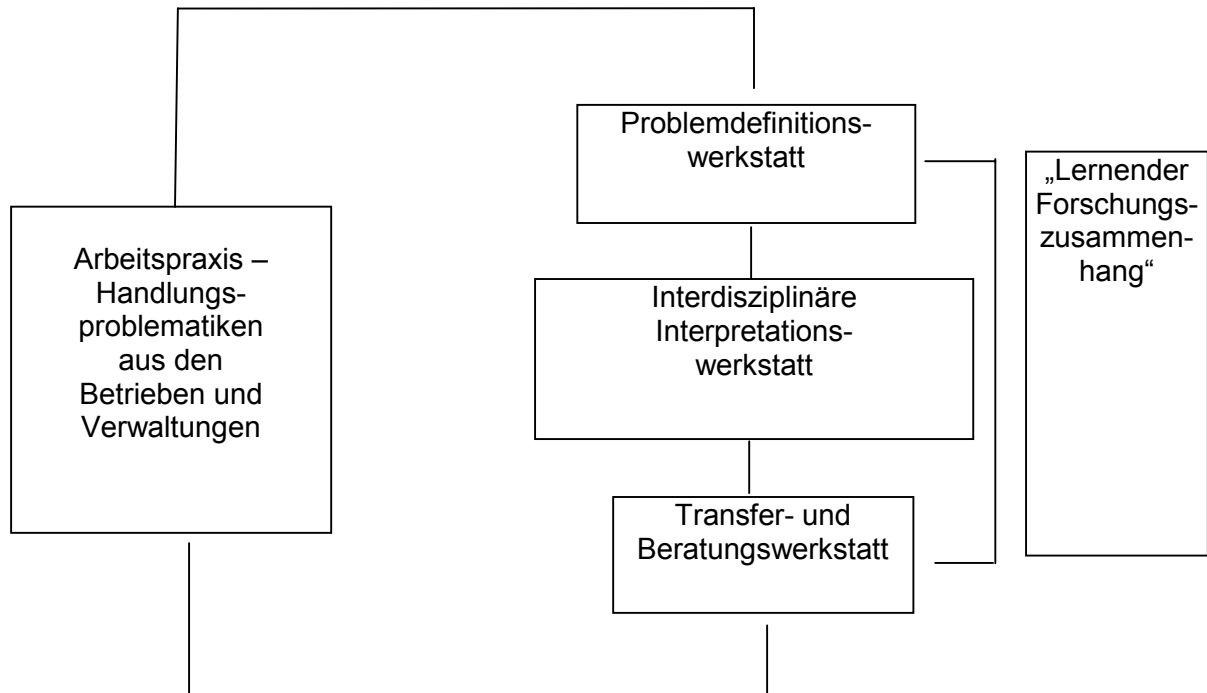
Problemdefinitionswerkstatt

„Lernender Forschungszusammenhang“

Arbeitspraxis – Handlungsproblematiken aus den Betrieben und Verwaltungen

Interdisziplinäre Interpretationswerkstatt

Transfer- und Beratungswerkstatt